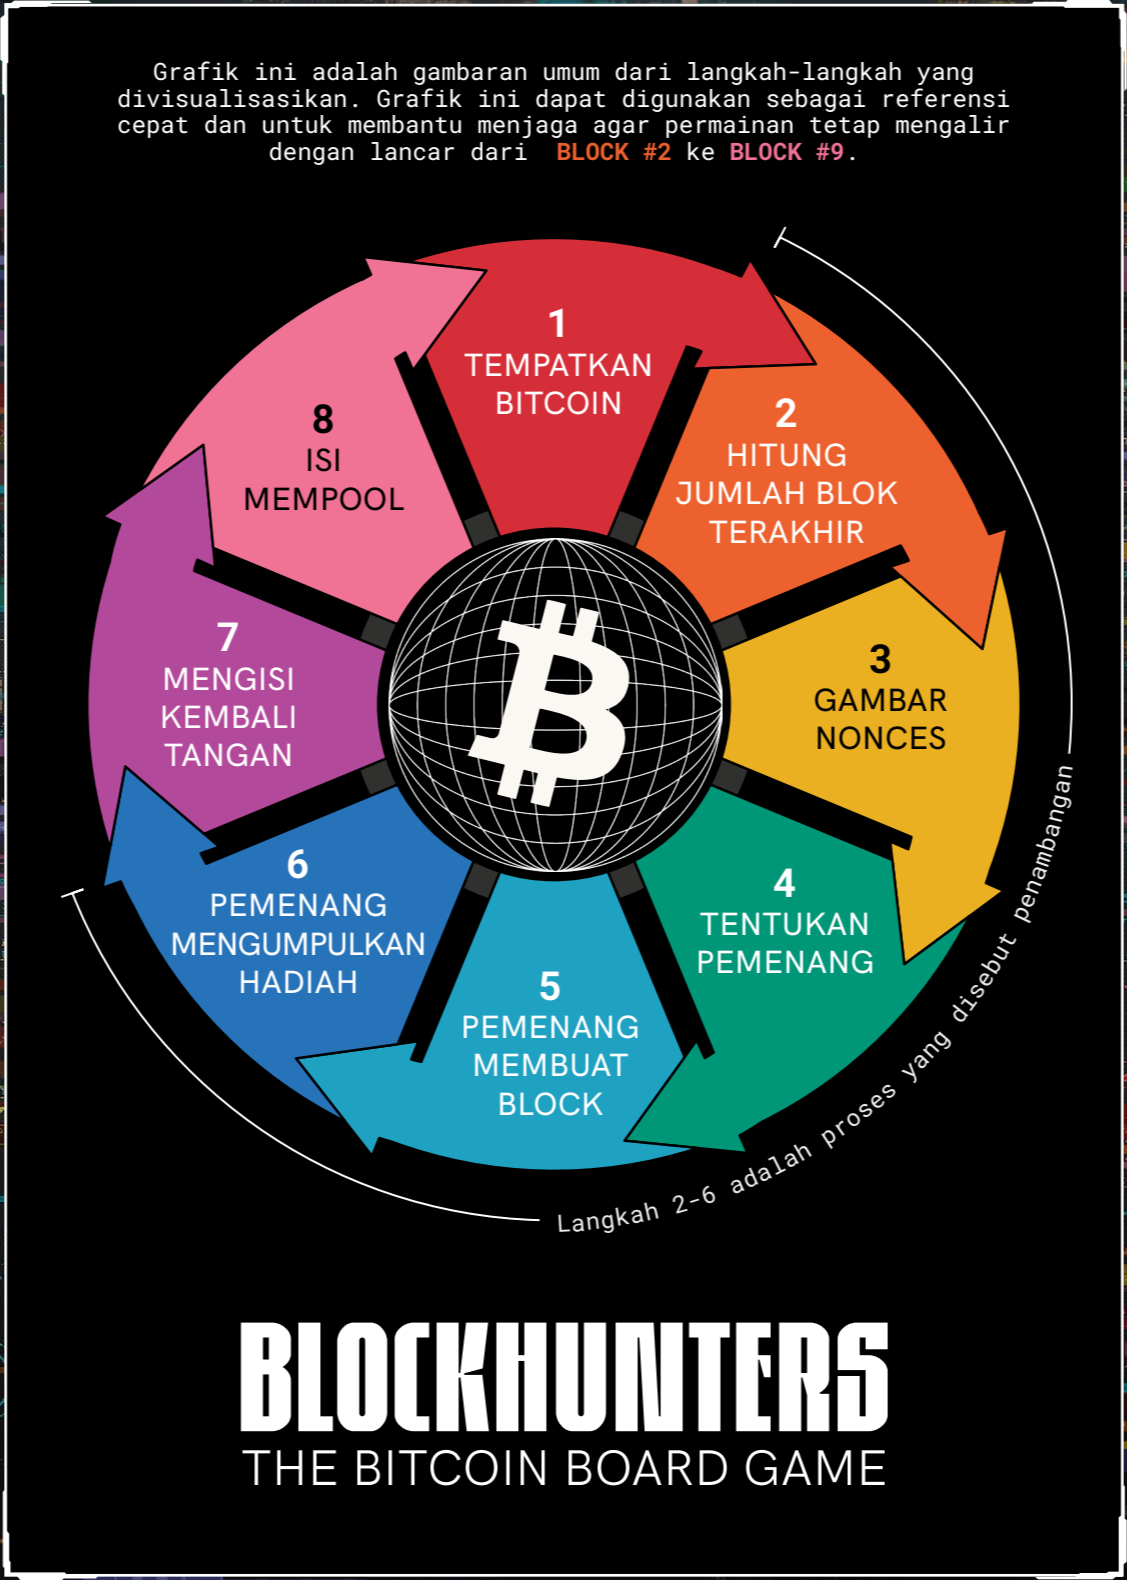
Grafik ini adalah gambaran umum dari langkah-langkah yang divisualisasikan. Grafik ini dapat digunakan sebagai referensi cepat dan untuk membantu menjaga agar permainan tetap mengalir dengan lancar dari BLOCK #2 ke BLOCK #9.

1
TEMPATKAN BITCOIN

2
HITUNG JUMLAH BLOK TERAKHIR

3
GAMBAR NONCES

4
TENTUKAN PEMENANG

5
PEMENANG MEMBUAT BLOCK

6
PEMENANG MENGUMPULKAN HADIAH

7
MENGISI KEMBALI TANGAN

8
ISI MEMPOOL

Langkah 2-6 adalah proses yang disebut penambangan

BLOCKHUNTERS
THE BITCOIN BOARD GAME